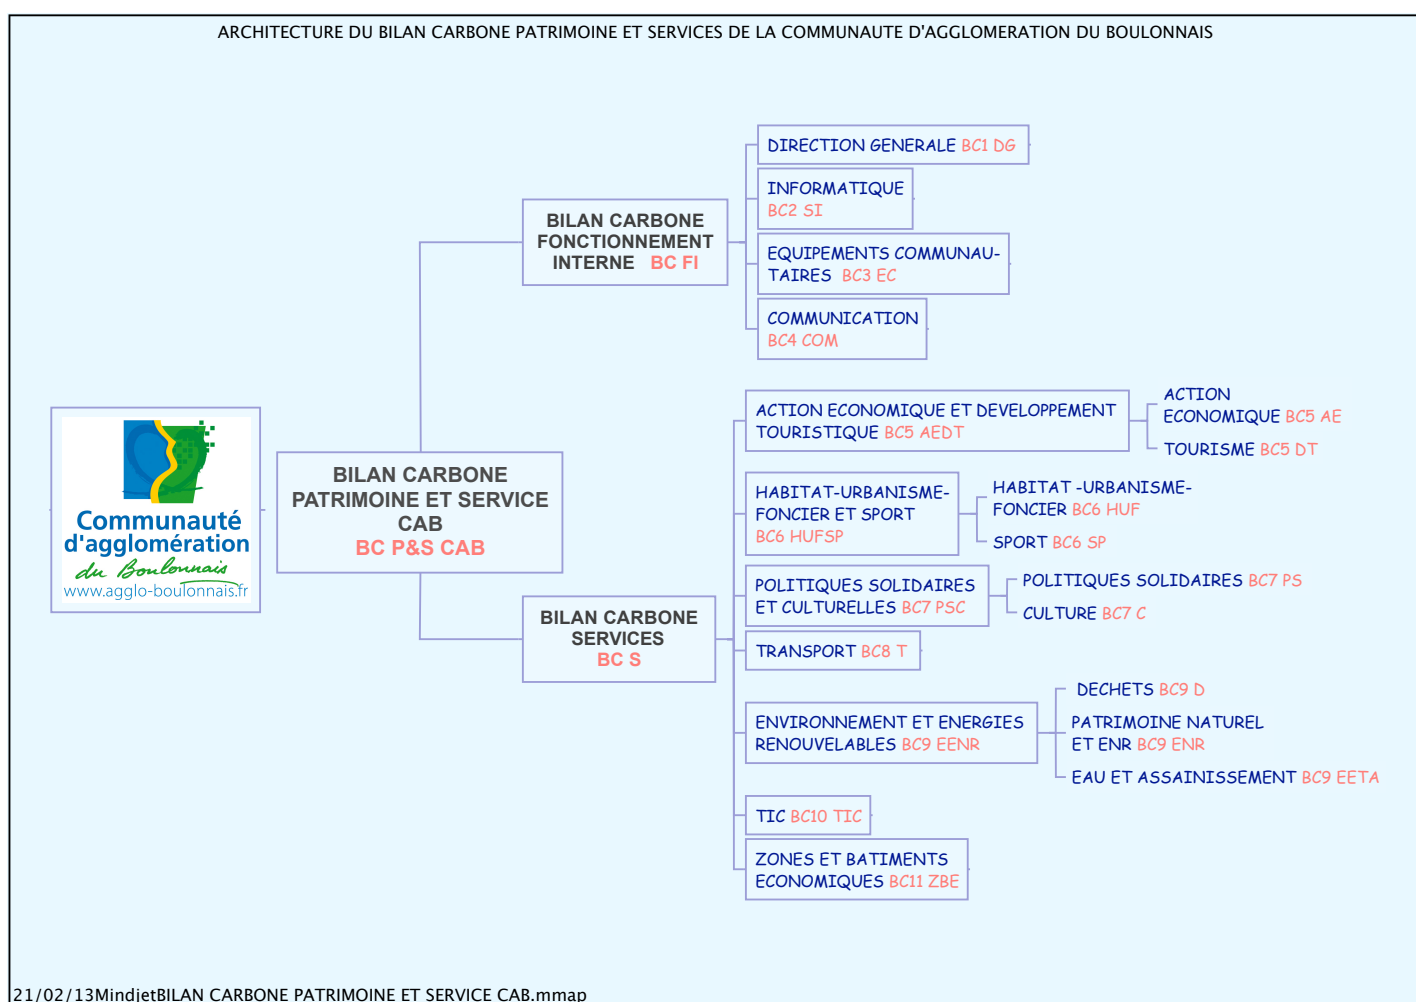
ARCHITECTURE DU BILAN CARBONE PATRIMOINE ET SERVICES DE LA COMMUNAUTE D'AGGLOMERATION DU BOULONNAIS

Communauté d'agglomération du Boulonnais
www.agglo-boulonnais.fr

BILAN CARBONE PATRIMOINE ET SERVICE CAB
BC P&S CAB

BILAN CARBONE FONCTIONNEMENT INTERNE BC FI

DIRECTION GENERALE BC1 DG

INFORMATIQUE BC2 SI

EQUIPEMENTS COMMUNAUTAIRES BC3 EC

COMMUNICATION BC4 COM

BILAN CARBONE SERVICES BC S

ACTION ECONOMIQUE ET DEVELOPPEMENT TOURISTIQUE BC5 AEDT

ACTION ECONOMIQUE BC5 AE

TOURISME BC5 DT

HABITAT-URBANISME-FONCIER ET SPORT BC6 HUFSP

HABITAT -URBANISME-FONCIER BC6 HUF

SPORT BC6 SP

POLITIQUES SOLIDAIRES ET CULTURELLES BC7 PSC

POLITIQUES SOLIDAIRES BC7 PS

CULTURE BC7 C

TRANSPORT BC8 T

ENVIRONNEMENT ET ENERGIES RENOUVELABLES BC9 EENR

DECHETS BC9 D

PATRIMOINE NATUREL ET ENR BC9 ENR

EAU ET ASSAINISSEMENT BC9 EETA

TIC BC10 TIC

ZONES ET BATIMENTS ECONOMIQUES BC11 ZBE

21/02/13MindjetBILAN CARBONE PATRIMOINE ET SERVICE CAB.mmap